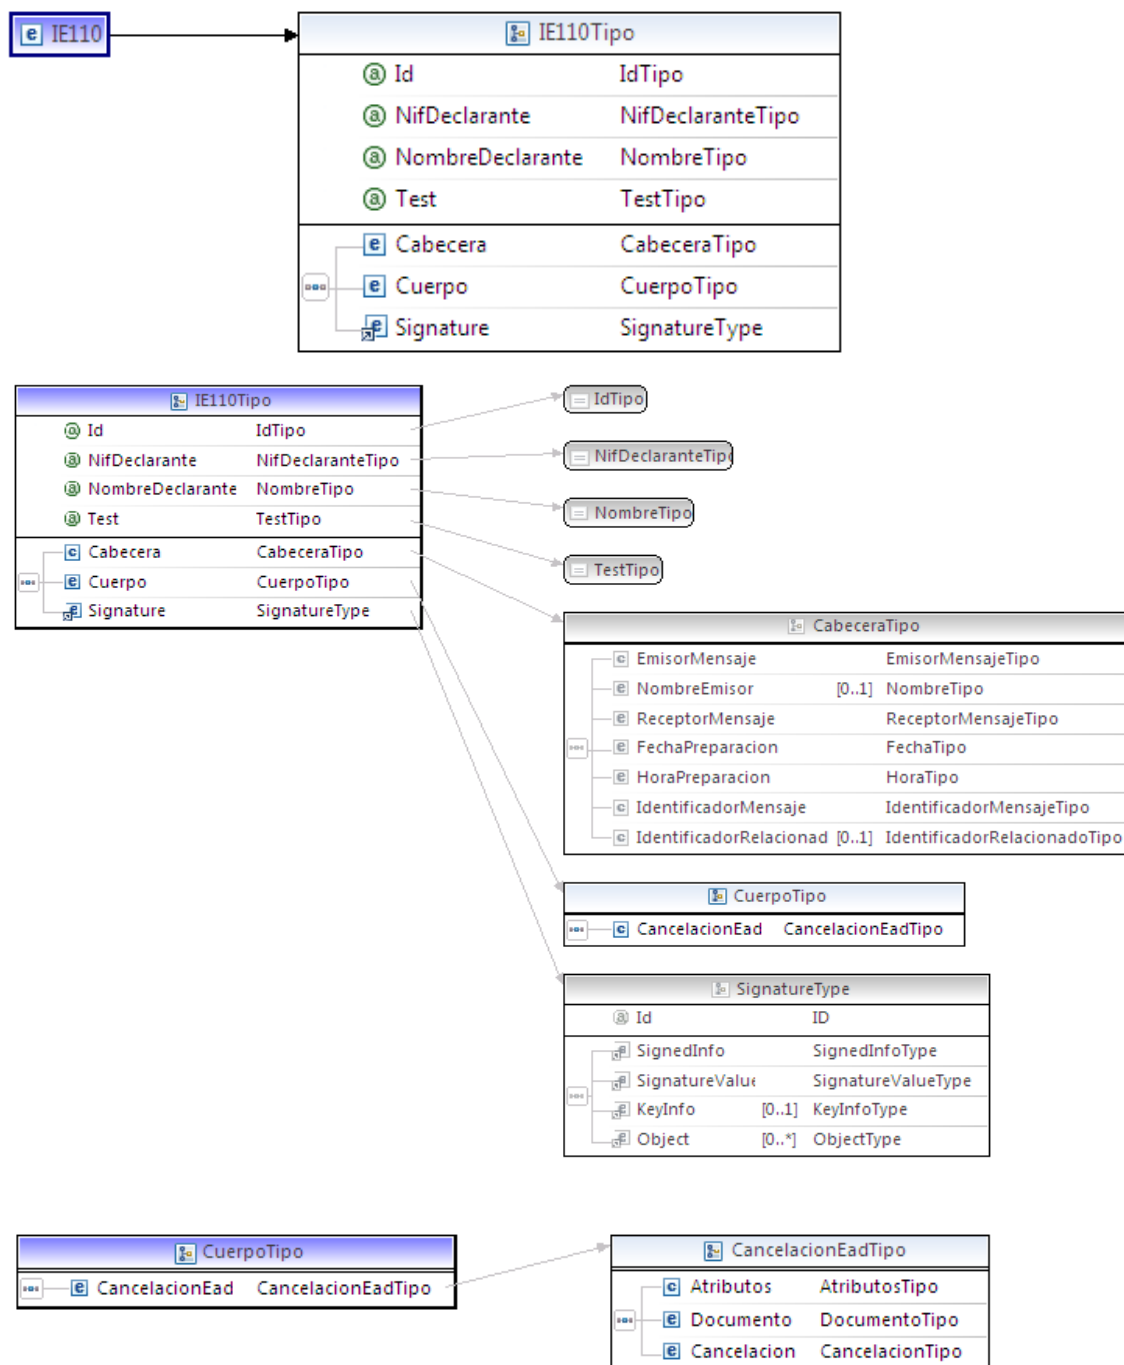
IE110

IE110Tipo

| | |
|---|---|
| Id | IdTipo |
| NifDeclarante | NifDeclaranteTipo |
| NombreDeclarante | NombreTipo |
| Test | TestTipo |
| Cabecera | CabeceraTipo |
| Cuerpo | CuerpoTipo |
| Signature | SignatureType |

IE110Tipo

| | |
|---|---|
| Id | IdTipo |
| NifDeclarante | NifDeclaranteTipo |
| NombreDeclarante | NombreTipo |
| Test | TestTipo |
| Cabecera | CabeceraTipo |
| Cuerpo | CuerpoTipo |
| Signature | SignatureType |

IdTipo

NifDeclaranteTip

NombreTipo

TestTipo

CabeceraTipo

| | | |
|---|---|---|
| EmisorMensaje | | EmisorMensajeTipo |
| NombreEmisor | [0..1] | NombreTipo |
| ReceptorMensaje | | ReceptorMensajeTipo |
| FechaPreparacion | | FechaTipo |
| HoraPreparacion | | HoraTipo |
| IdentificadorMensaje | | IdentificadorMensajeTipo |
| IdentificadorRelacionad | [0..1] | IdentificadorRelacionadoTipo |

CuerpoTipo

| | |
|---|---|
| CancelacionEad | CancelacionEadTipo |

SignatureType

| | | |
|---|---|---|
| Id | | ID |
| SignedInfo | | SignedInfoType |
| SignatureValue | | SignatureValueType |
| KeyInfo | [0..1] | KeyInfoType |
| Object | [0..*] | ObjectType |

CuerpoTipo

| | |
|---|---|
| CancelacionEad | CancelacionEadTipo |

CancelacionEadTipo

| | |
|---|---|
| Atributos | AtributosTipo |
| Documento | DocumentoTipo |
| Cancelacion | CancelacionTipo |